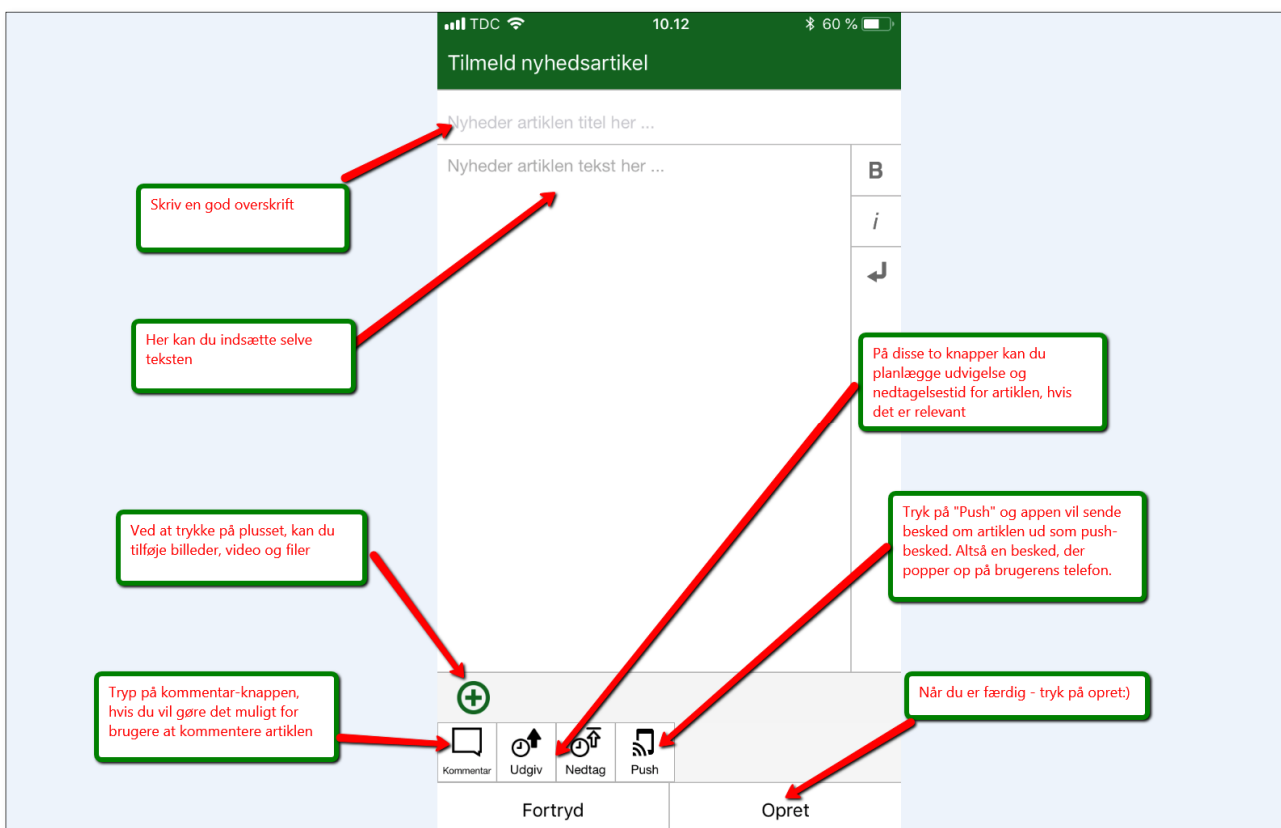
TDC 10.12 60 %

Tilmeld nyhedsartikel

Nyheder artiklen titel her ...

Nyheder artiklen tekst her ...

B

i

Skriv en god overskrift

Her kan du indsætte selve teksten

På disse to knapper kan du planlægge udvigelse og nedtagelsestid for artiklen, hvis det er relevant

Ved at trykke på plusset, kan du tilføje billeder, video og filer

Tryk på "Push" og appen vil sende besked om artiklen ud som push-besked. Altså en besked, der popper op på brugerens telefon.

Tryp på kommentar-knappen, hvis du vil gøre det muligt for brugere at kommentere artiklen

Når du er færdig - tryk på opret:)

Kommentar

Udgiv

Nedtag

Push

Fortryd

Opret